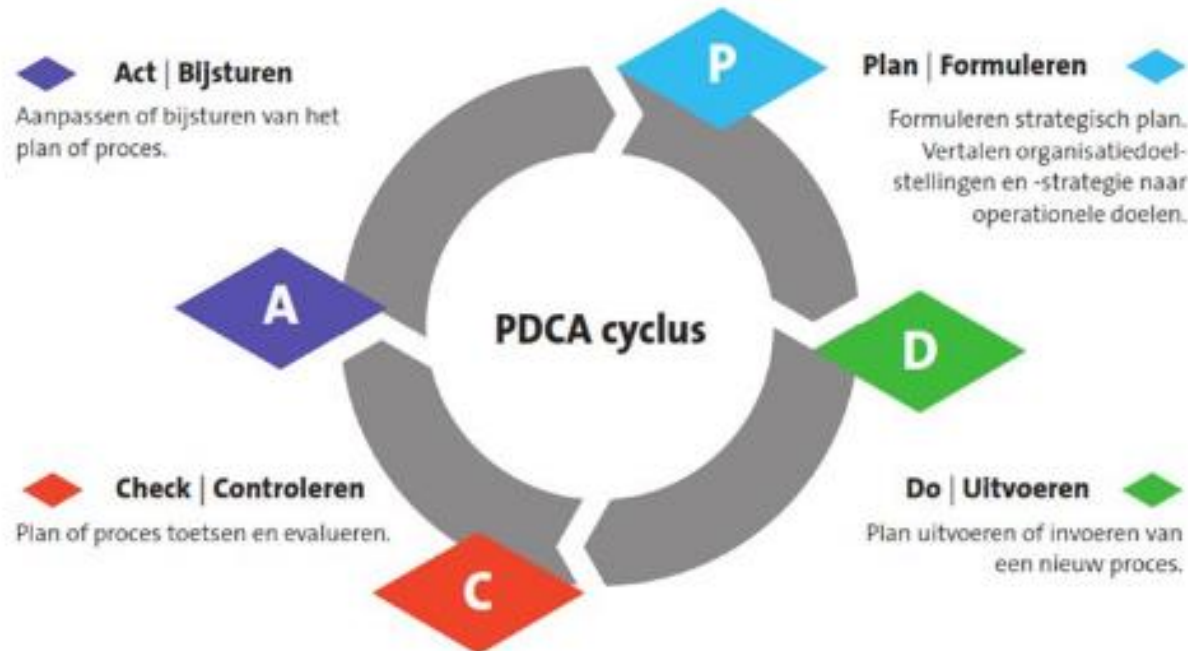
Act | Bijsturen

Aanpassen of bijsturen van het plan of proces.

P

Plan | Formuleren

Formuleren strategisch plan. Vertalen organisatiedoelstellingen en -strategie naar operationele doelen.

A

PDCA cyclus

D

Check | Controleren

Plan of proces toetsen en evalueren.

Do | Uitvoeren

Plan uitvoeren of invoeren van een nieuw proces.

C